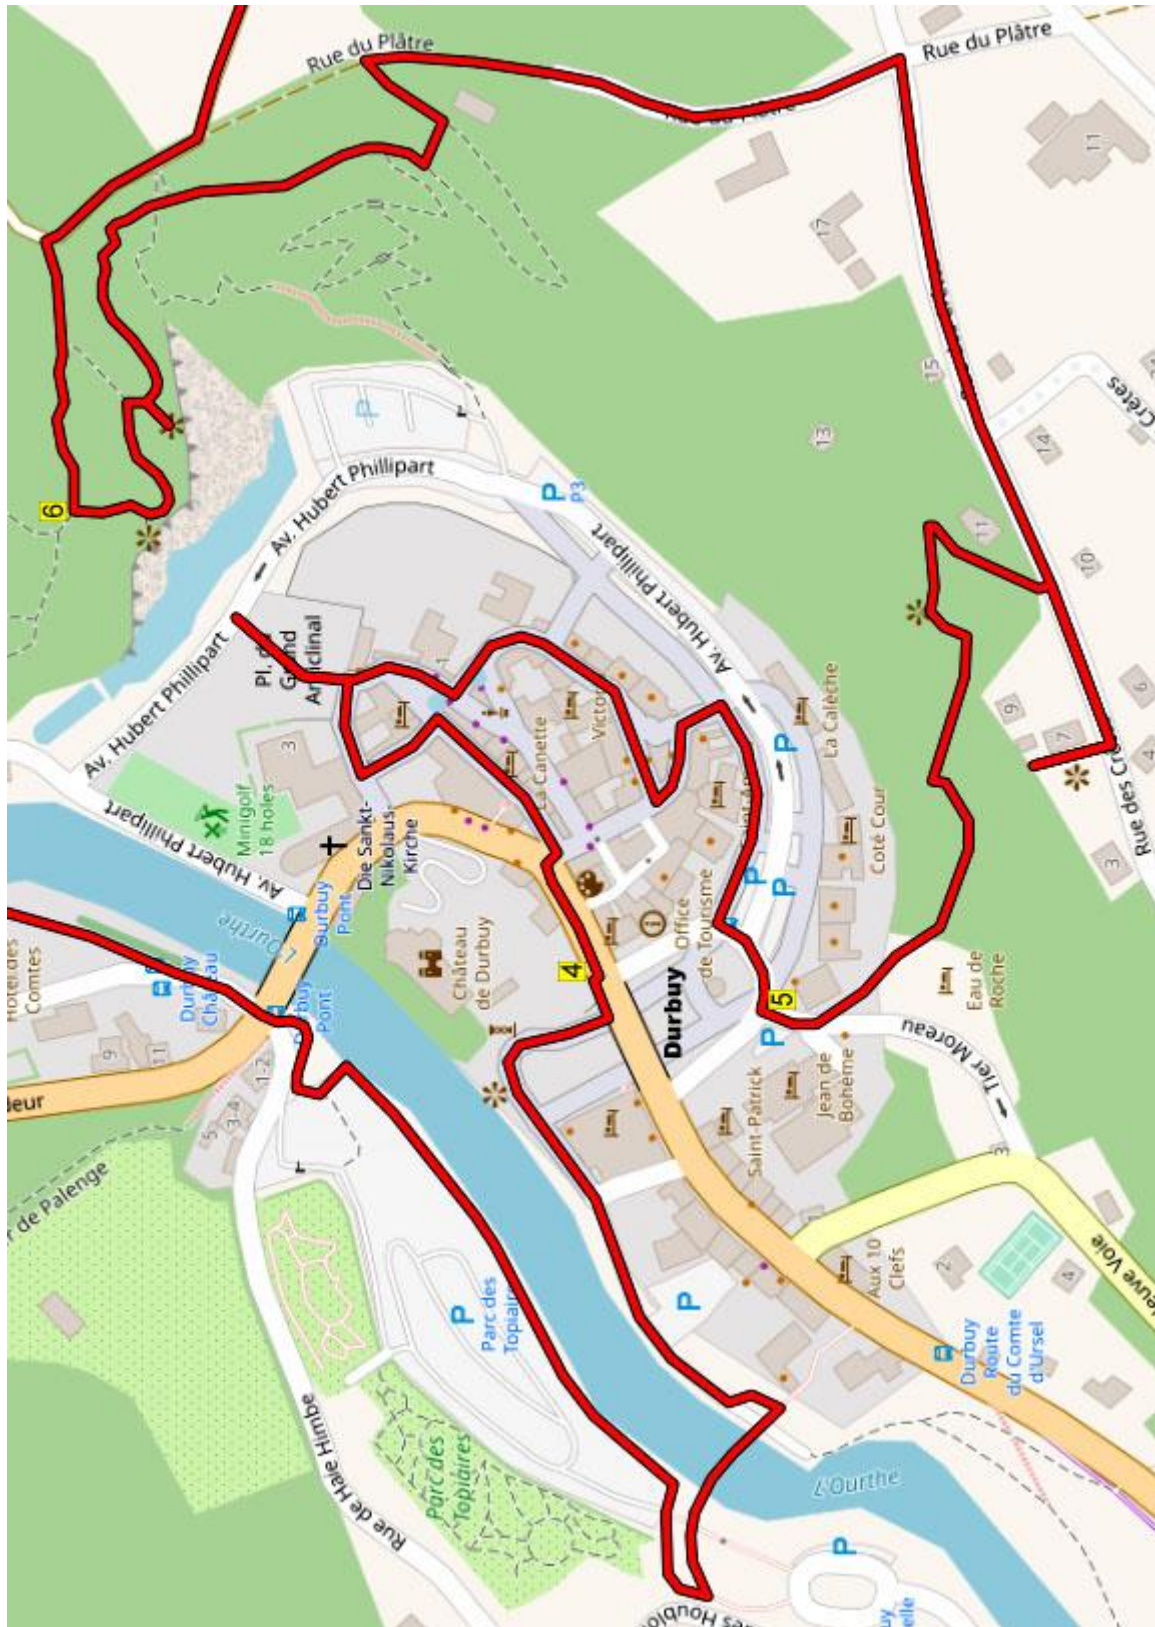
Rue du Plâtre
Rue du Plâtre
Rue du Plâtre
11
17
15
13
14
11
10
Crêtes
9
7
6
3
Rue des Crê
6
P
Av. Hubert Phillipart
P P3
Av. Hubert Phillipart
Av. Hubert Phillipart
Av. Hubert Phillipart
Pl. du Grand Andicinal
3
Minigolf 18 holes
Die Sankt-Nikolaus-Kirche
La Canette
Victor
La Calèche
P
Coté Cour
P
P
Office de Tourisme
Durbuy
4
5
P
Eau de Roche
Tier Moreau
3
Château de Durbuy
Durbuy Pont
Durbuy Pont
L'Ourthe
Hotel des Comtes
Durbuy Château
9
11
1-2
3-4
5
leur
r de Palenge
Saint-Patrick
Jean de Bohème
Aux 10 Clefs
2
4
euve Voie
Durbuy Route du Comte d'Ursel
P
P
Parc des Topiaires
Parc des Topiaires
Rue de Haie Himbe
L'Ourthe
P
des Houblons
buy elle